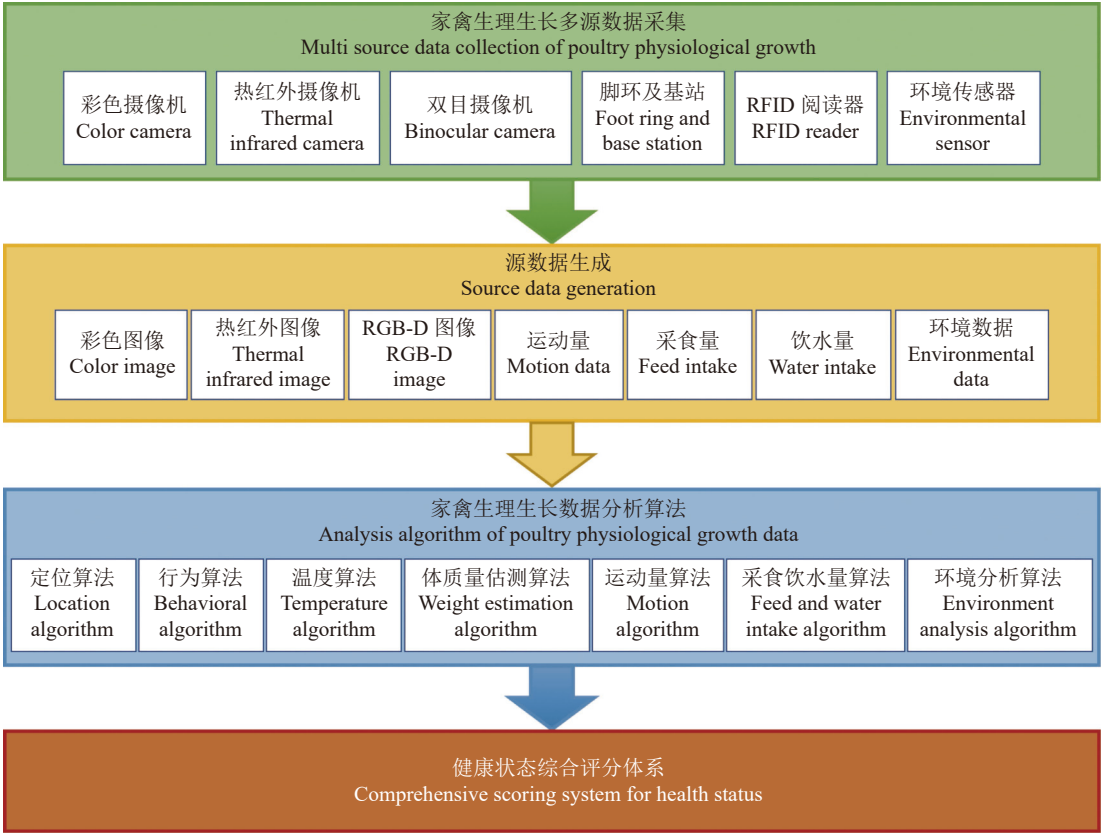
家禽生理生长多源数据采集
Multi source data collection of poultry physiological growth

彩色摄像机
Color camera

热红外摄像机
Thermal infrared camera

双目摄像机
Binocular camera

脚环及基站
Foot ring and base station

RFID 阅读器
RFID reader

环境传感器
Environmental sensor

源数据生成
Source data generation

彩色图像
Color image

热红外图像
Thermal infrared image

RGB-D 图像
RGB-D image

运动量
Motion data

采食量
Feed intake

饮水量
Water intake

环境数据
Environmental data

家禽生理生长数据分析算法
Analysis algorithm of poultry physiological growth data

定位算法
Location algorithm

行为算法
Behavioral algorithm

温度算法
Temperature algorithm

体质量估测算法
Weight estimation algorithm

运动量算法
Motion algorithm

采食饮水量算法
Feed and water intake algorithm

环境分析算法
Environment analysis algorithm

健康状态综合评分体系
Comprehensive scoring system for health status